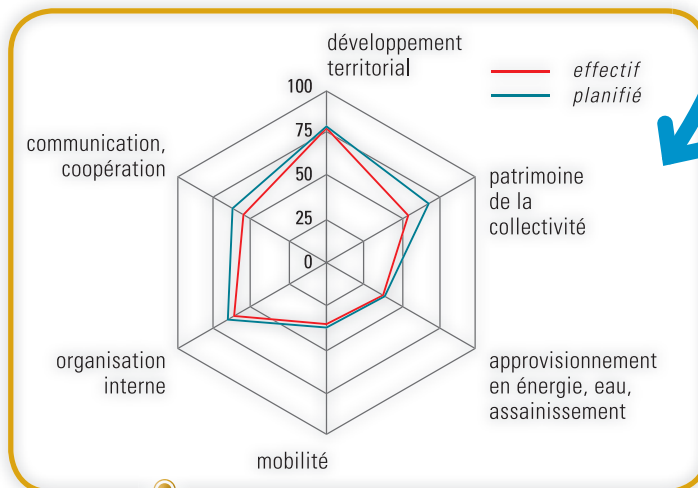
développement territorial

effectif
planifié

100
75
50
25
0

communication, coopération

patrimoine de la collectivité

organisation interne

approvisionnement en énergie, eau, assainissement

mobilité